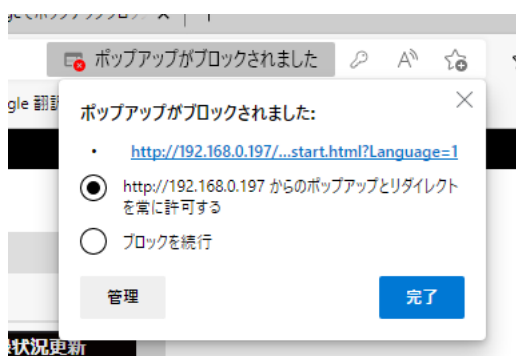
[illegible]てポップアップブロッ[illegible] ×

ポップアップがブロックされました

gle 翻訳

ポップアップがブロックされました:

• http://192.168.0.197/...start.html?Language=1

http://192.168.0.197 からのポップアップとリダイレクトを常に許可する

ブロックを続行

管理

完了

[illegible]状況更新